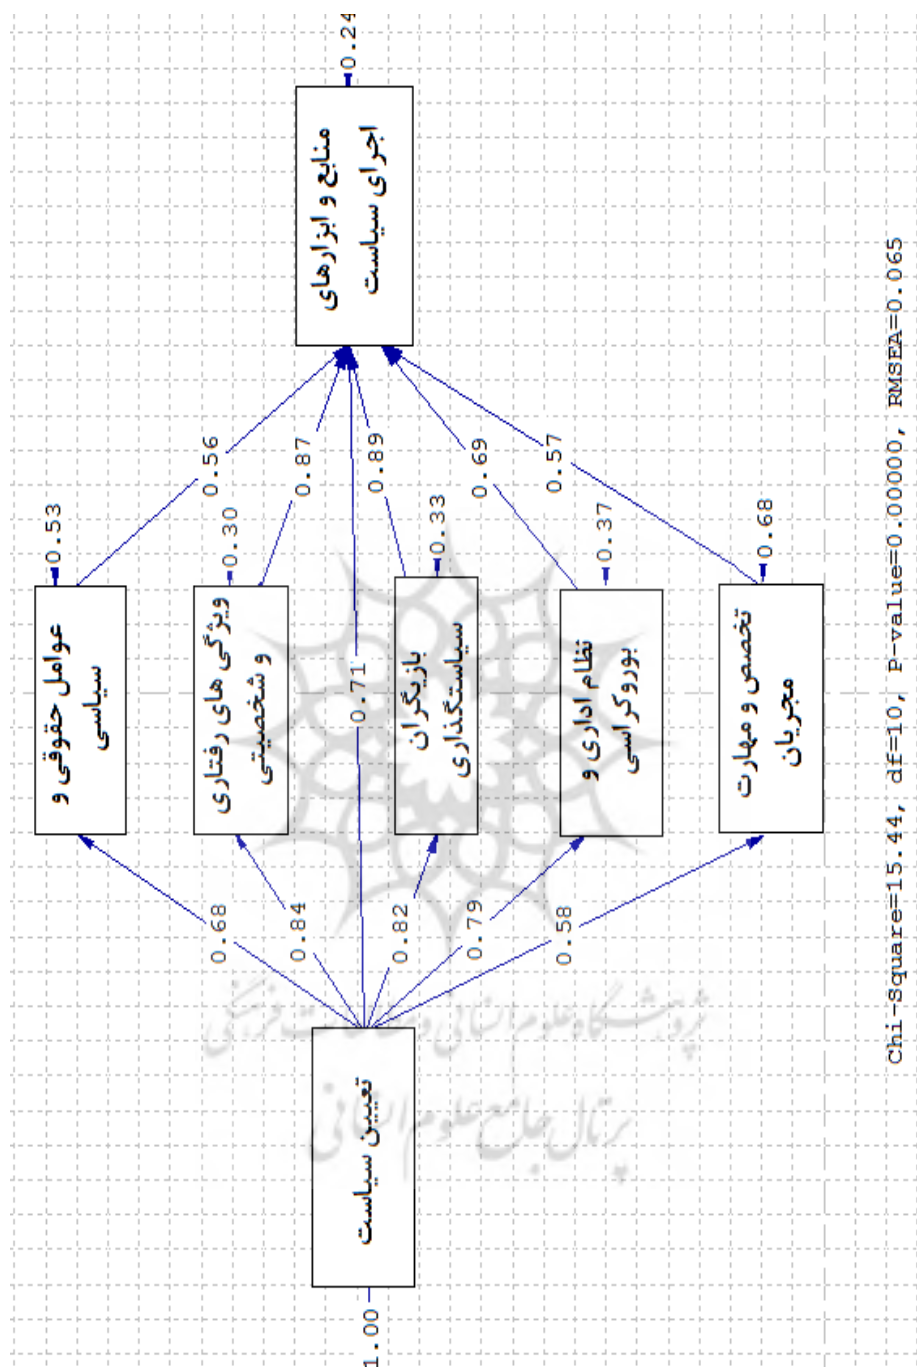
منابع و ابزارهای اجرای سیاست
0.24

عوامل حقوقی و سیاسی
0.53

ویژگی های رفتاری و شخصیتی
0.30

بازیگران سیاستگذاری
0.33

نظام اداری و بوروکراسی
0.37

تخصص و مهارت مجریان
0.68

0.56
0.87
0.71
0.89
0.69
0.57

0.68
0.84
0.82
0.79
0.58

تعیین سیاست
1.00

پژوهشگاه علوم انسانی و مطالعات فرهنگی
پرتال جامع علوم انسانی

Chi-Square=15.44, df=10, P-value=0.00000, RMSEA=0.065